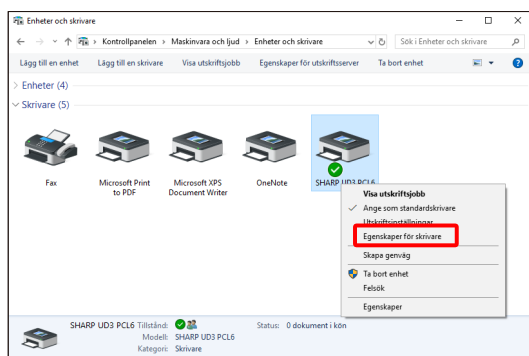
Enheter och skrivare

Kontrollpanelen > Maskinvara och ljud > Enheter och skrivare

Sök i Enheter och skrivare

Lägg till en enhet Lägg till en skrivare Visa utskriftsjobb Egenskaper för utskriftsserver Ta bort enhet

Enheter (4)

Skrivare (5)

Fax

Microsoft Print to PDF

Microsoft XPS Document Writer

OneNote

SHARP UD3 PCL6

Visa utskriftsjobb
Ange som standardskrivare
Utskriftsinställningar
Egenskaper för skrivare
Skapa genväg
Ta bort enhet
Felsök
Egenskaper

SHARP UD3 PCL6 Tillstånd: Status: 0 dokument i kön
Modell: SHARP UD3 PCL6
Kategori: Skrivare